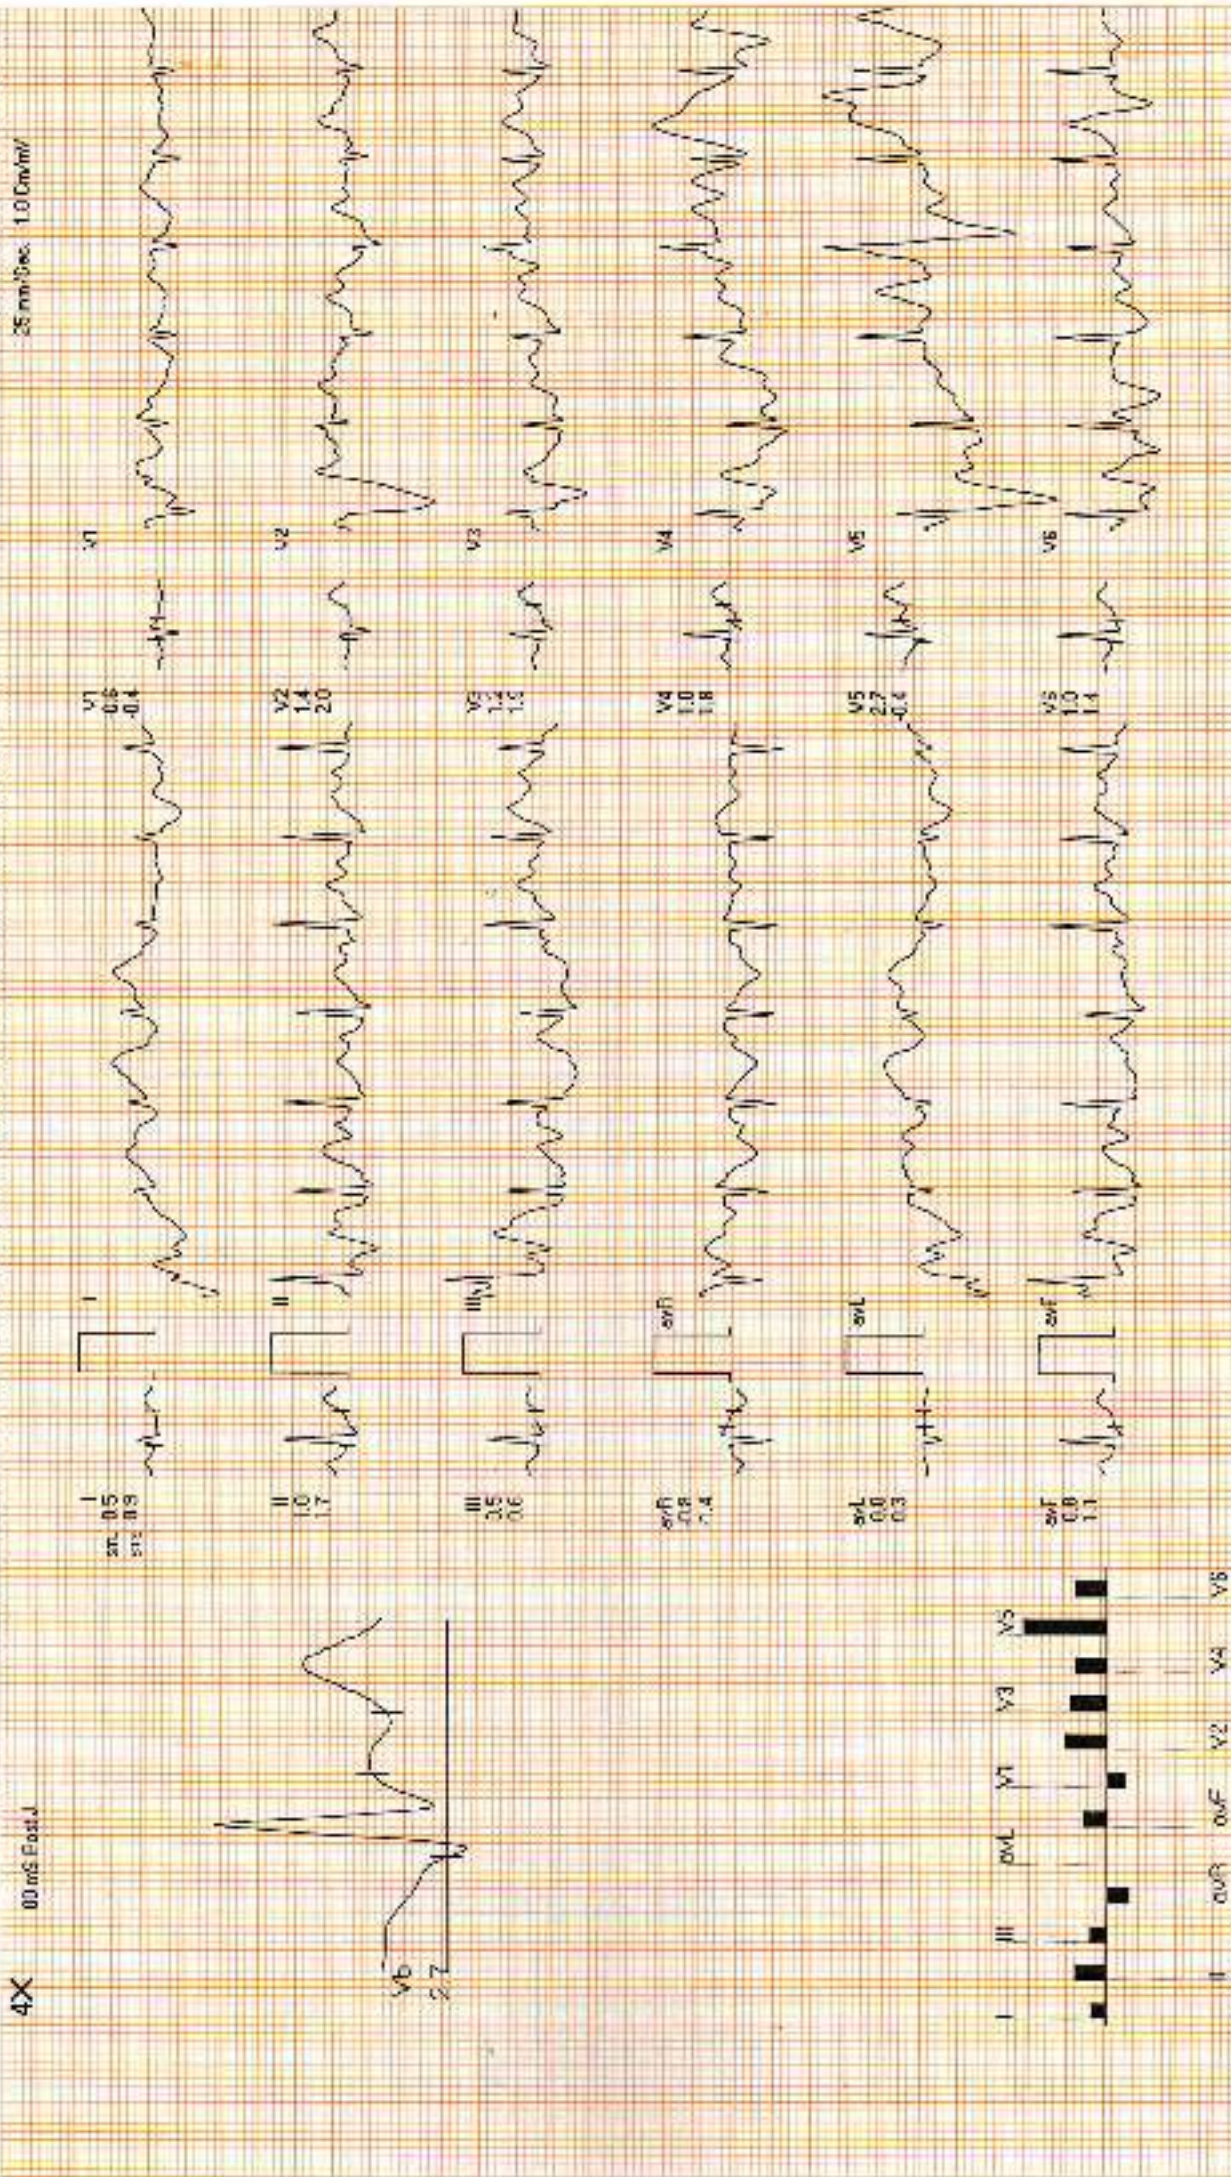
25 mm/Sec. 1.0 Cm/mV

V1
V2
V3
V4
V5
V6

V1
0.6
0.4

V2
1.4
2.0

V3
1.4
1.0

V4
1.0
1.8

V5
2.7
0.4

V6
1.0
1.4

I
II
III
aVR
aVL
aVF

I
sm 0.5
sm 0.9

II
1.0
1.7

III
3.5
0.6

aVR
0.8
1.4

aVL
0.0
0.3

aVF
0.8
1.1

V6
V5
V4
V3
V2
V1
aVF
aVL
aVR
III
II
I

80 mS Post J

V5
2.7

4X